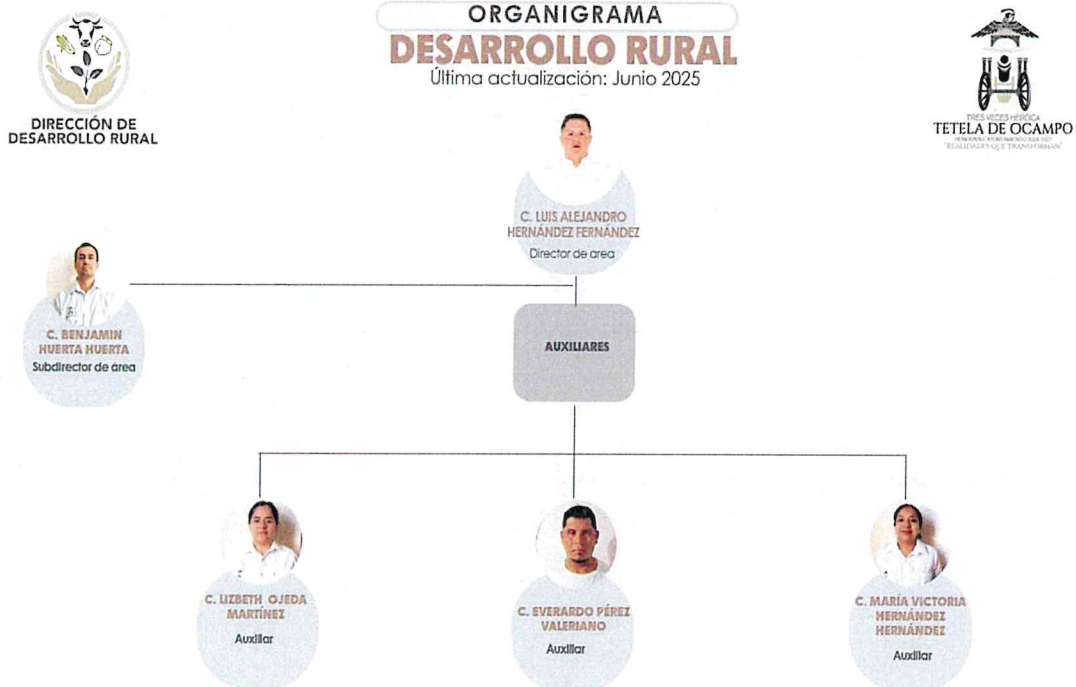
ORGANIGRAMA
DESARROLLO RURAL
Última actualización: Junio 2025

DIRECCIÓN DE DESARROLLO RURAL

TRES VECES HEROICA
TETELA DE OCAMPO
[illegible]
"REALIDADES QUE TRANSFORMAN"

C. LUIS ALEJANDRO HERNÁNDEZ FERNÁNDEZ
Director de area

C. BENJAMIN HUERTA HUERTA
Subdirector de area

AUXILIARES

C. LIZBETH OJEDA MARTÍNEZ
Auxiliar

C. EVERARDO PÉREZ VALERIANO
Auxiliar

C. MARÍA VICTORIA HERNÁNDEZ HERNÁNDEZ
Auxiliar